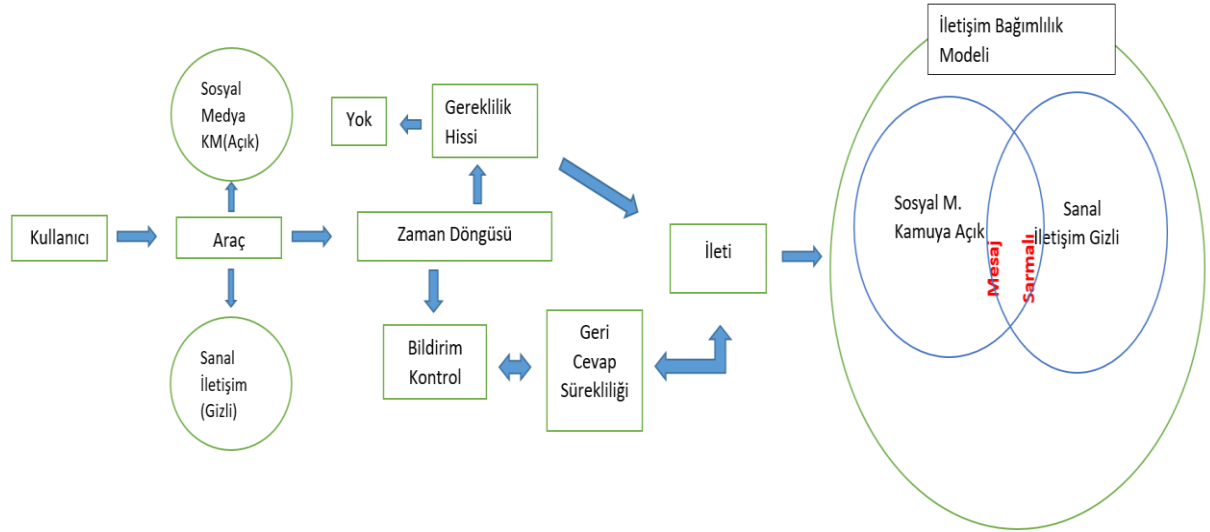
İletişim Bağımlılık Modeli

Sosyal Medya KM(Açık)

Yok

Gereklilik Hissi

Kullanıcı

Araç

Zaman Döngüsü

İleti

Sosyal M. Kamuya Açık

Sanal İletişim Gizli

Mesaj

Sarmalı

Sanal İletişim (Gizli)

Bildirim Kontrol

Geri Cevap Sürekliliği